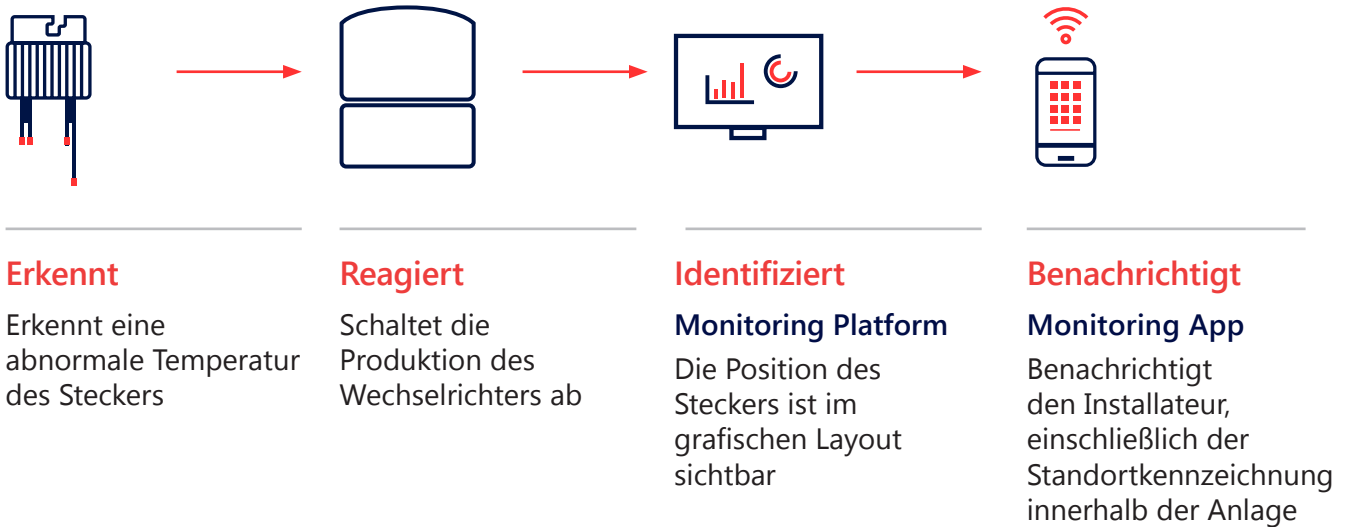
Erkennt

Erkennt eine abnormale Temperatur des Steckers

Reagiert

Schaltet die Produktion des Wechselrichters ab

Identifiziert

Monitoring Platform

Die Position des Steckers ist im grafischen Layout sichtbar

Benachrichtigt

Monitoring App

Benachrichtigt den Installateur, einschließlich der Standortkennzeichnung innerhalb der Anlage